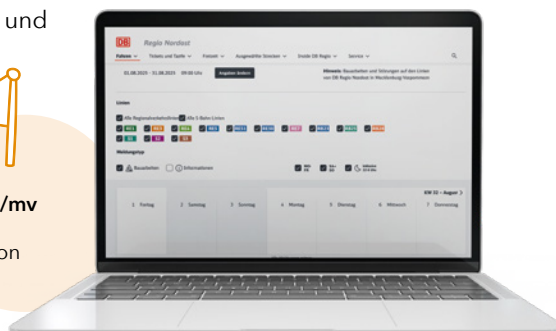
und

/mv

on

DB Regio Nordost

Fahren Tickets und Tarife Freizeit Ausgewählte Strecken Inside DB Regio Service

01.08.2025 - 31.08.2025 09:00 Uhr Angaben ändern

Hinweis: Baustellen und Störungen auf den Linien von DB Regio Nordost in Mecklenburg-Vorpommern

Linien

Alle Regionalverkehrslinien Alle S-Bahn-Linien

Meldungstyp

Baustellen Informationen

KW 32 – August

1 Freitag 2 Samstag 3 Sonntag 4 Montag 5 Dienstag 6 Mittwoch 7 Donnerstag